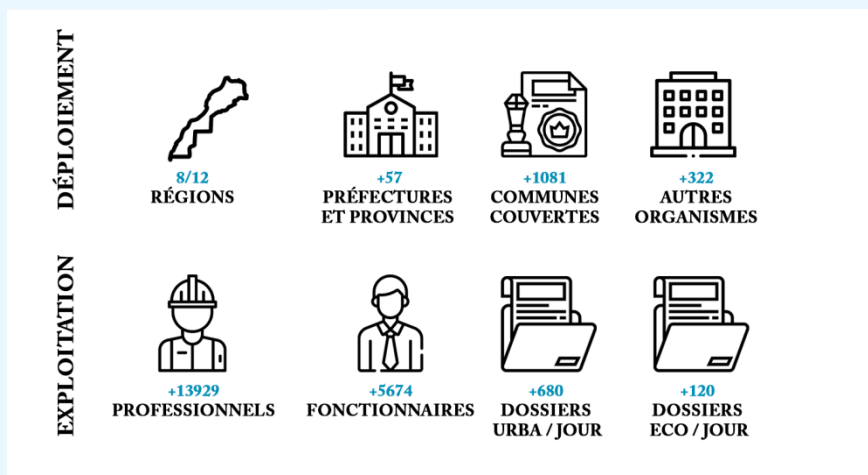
DÉPLOIEMENT

8/12
RÉGIONS

+57
PRÉFECTURES ET PROVINCES

+1081
COMMUNES COUVERTES

+322
AUTRES ORGANISMES

EXPLOITATION

+13929
PROFESSIONNELS

+5674
FONCTIONNAIRES

+680
DOSSIERS URBA / JOUR

+120
DOSSIERS ECO / JOUR